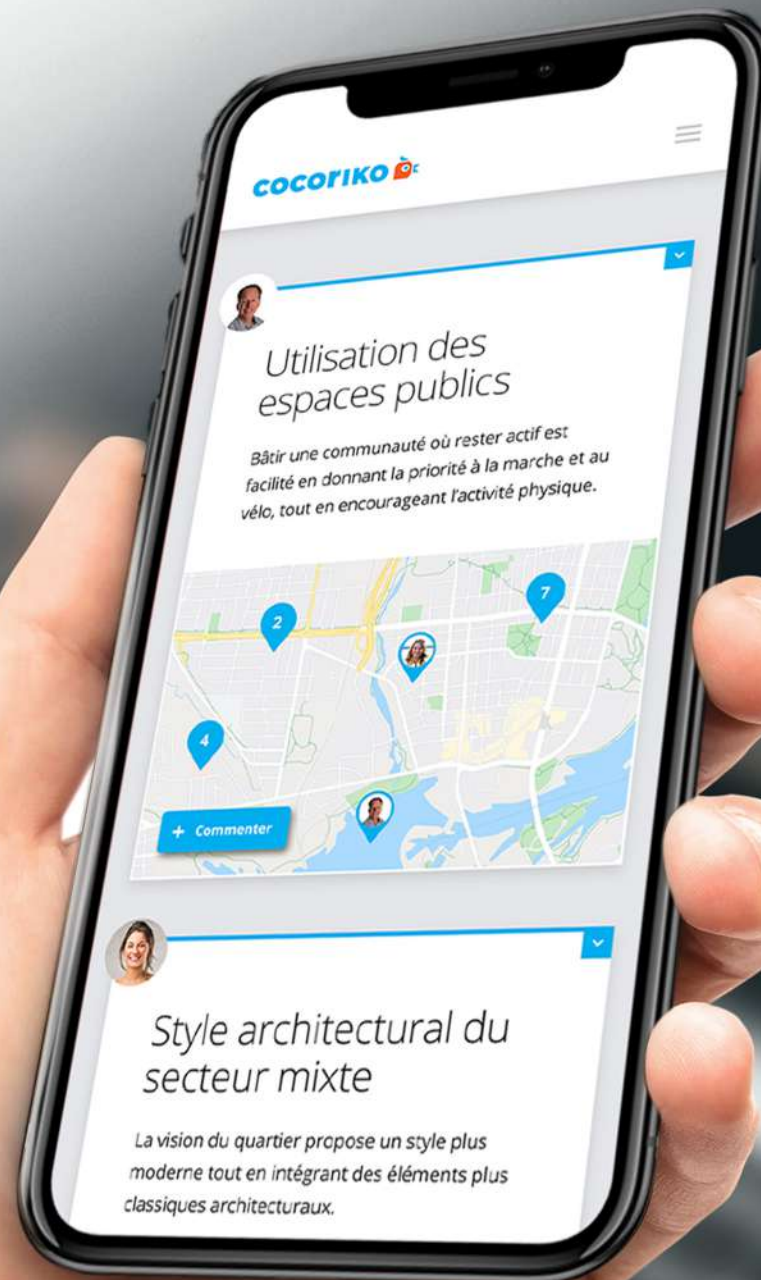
cocoriko

Utilisation des espaces publics

Bâtir une communauté où rester actif est facilité en donnant la priorité à la marche et au vélo, tout en encourageant l'activité physique.

2

7

4

+ Commenter

Style architectural du secteur mixte

La vision du quartier propose un style plus moderne tout en intégrant des éléments plus classiques architecturaux.